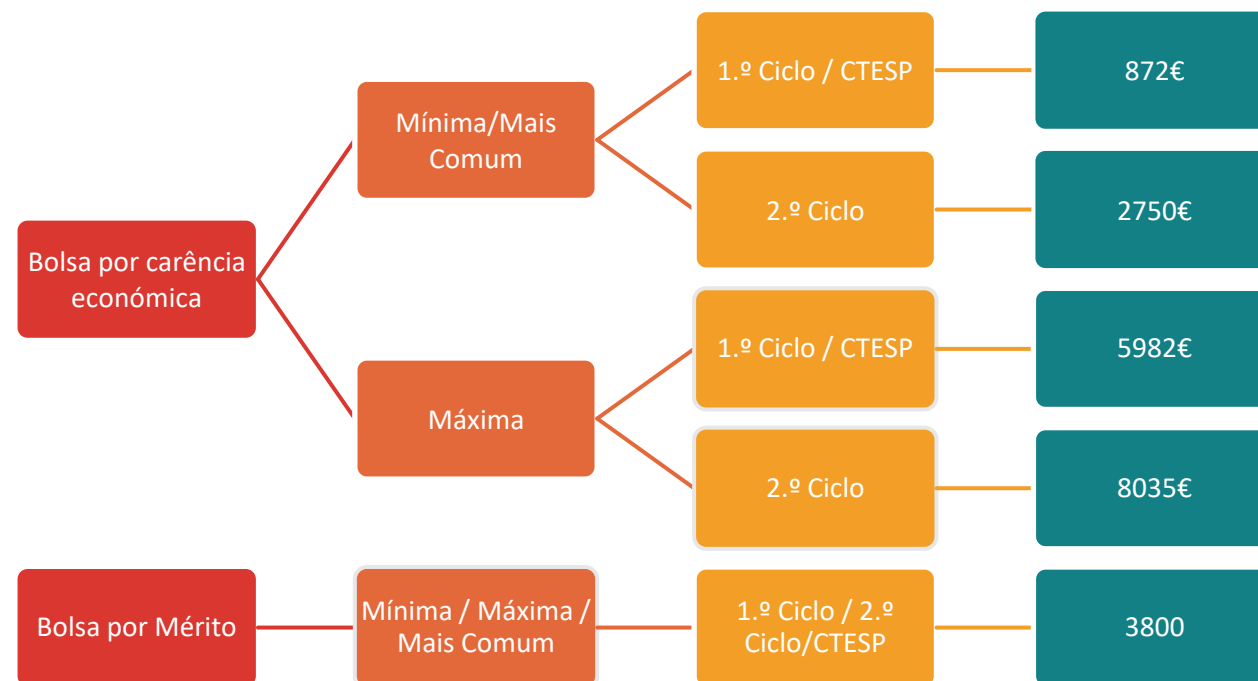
Bolsa por carência económica

Mínima/Mais Comum

1.º Ciclo / CTESP

872€

2.º Ciclo

2750€

Máxima

1.º Ciclo / CTESP

5982€

2.º Ciclo

8035€

Bolsa por Mérito

Mínima / Máxima / Mais Comum

1.º Ciclo / 2.º Ciclo/CTESP

3800